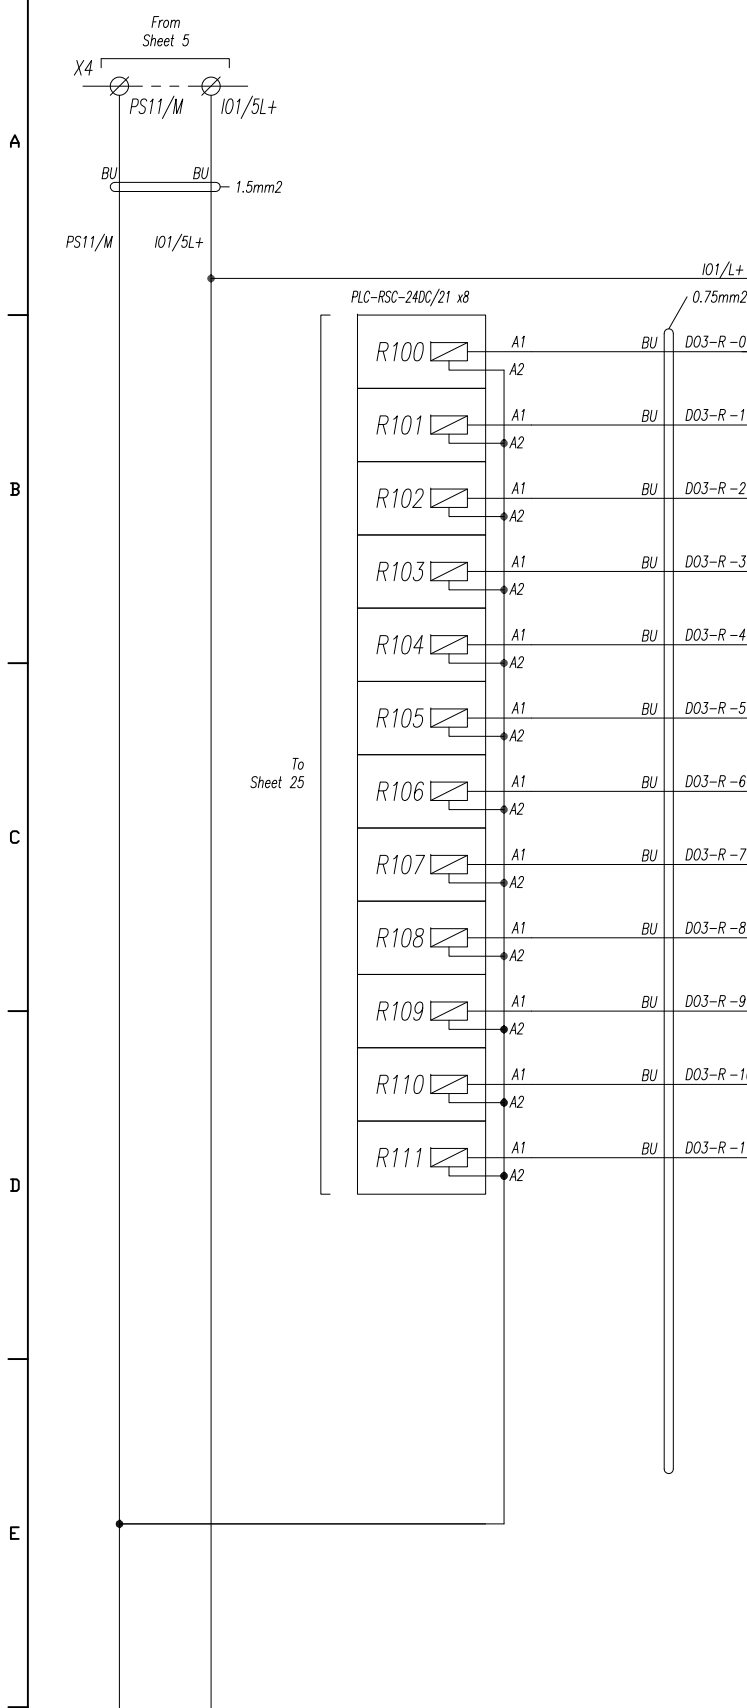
From
Sheet 5

X4

PS11/M

I01/5L+

A

BU

BU

1.5mm2

PS11/M

I01/5L+

I01/L+

0.75mm2

PLC-RSC-24DC/21 x8

R100

A1

A2

BU

D03-R-0

R101

A1

A2

BU

D03-R-1

B

R102

A1

A2

BU

D03-R-2

R103

A1

A2

BU

D03-R-3

R104

A1

A2

BU

D03-R-4

R105

A1

A2

BU

D03-R-5

To
Sheet 25

R106

A1

A2

BU

D03-R-6

C

R107

A1

A2

BU

D03-R-7

R108

A1

A2

BU

D03-R-8

R109

A1

A2

BU

D03-R-9

R110

A1

A2

BU

D03-R-1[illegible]

R111

A1

A2

BU

D03-R-1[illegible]

D

E